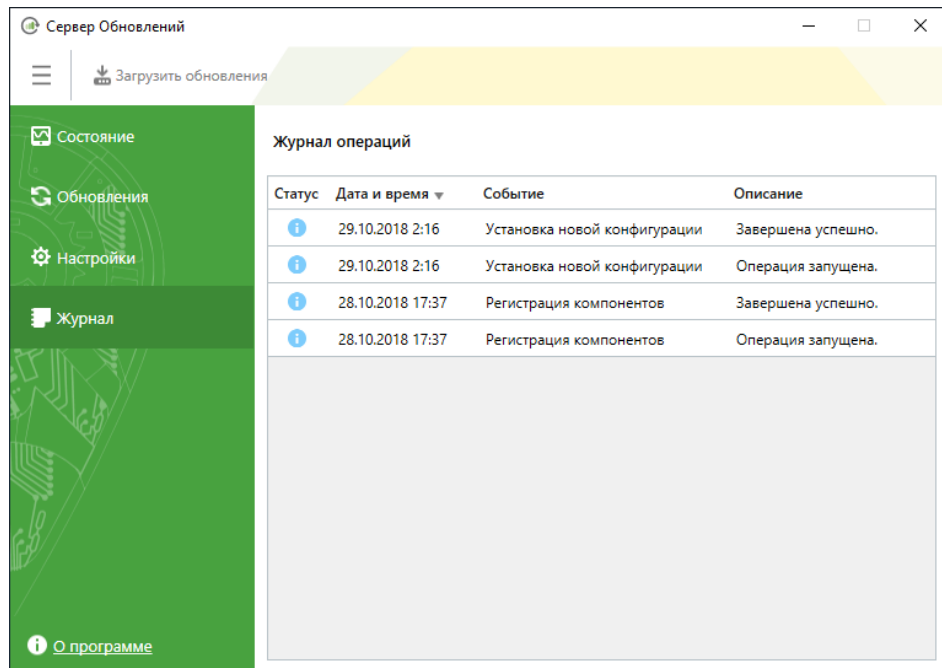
Сервер Обновлений

Загрузить обновления

Состояние
Обновления
Настройки
Журнал

Журнал операций

| Статус | Дата и время | Событие | Описание |
|---|---|---|---|
| | 29.10.2018 2:16 | Установка новой конфигурации | Завершена успешно. |
| | 29.10.2018 2:16 | Установка новой конфигурации | Операция запущена. |
| | 28.10.2018 17:37 | Регистрация компонентов | Завершена успешно. |
| | 28.10.2018 17:37 | Регистрация компонентов | Операция запущена. |

О программе